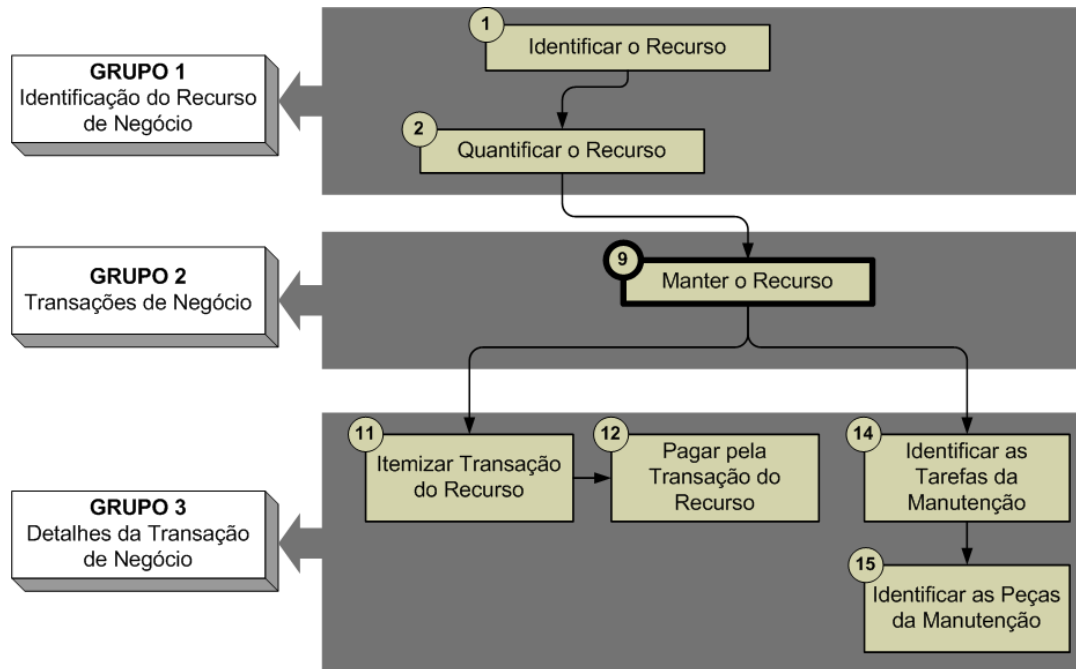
GRUPO 1
Identificação do Recurso de Negócio

1
Identificar o Recurso

2
Quantificar o Recurso

GRUPO 2
Transações de Negócio

9
Manter o Recurso

GRUPO 3
Detalhes da Transação de Negócio

11
Itemizar Transação do Recurso

12
Pagar pela Transação do Recurso

14
Identificar as Tarefas da Manutenção

15
Identificar as Peças da Manutenção